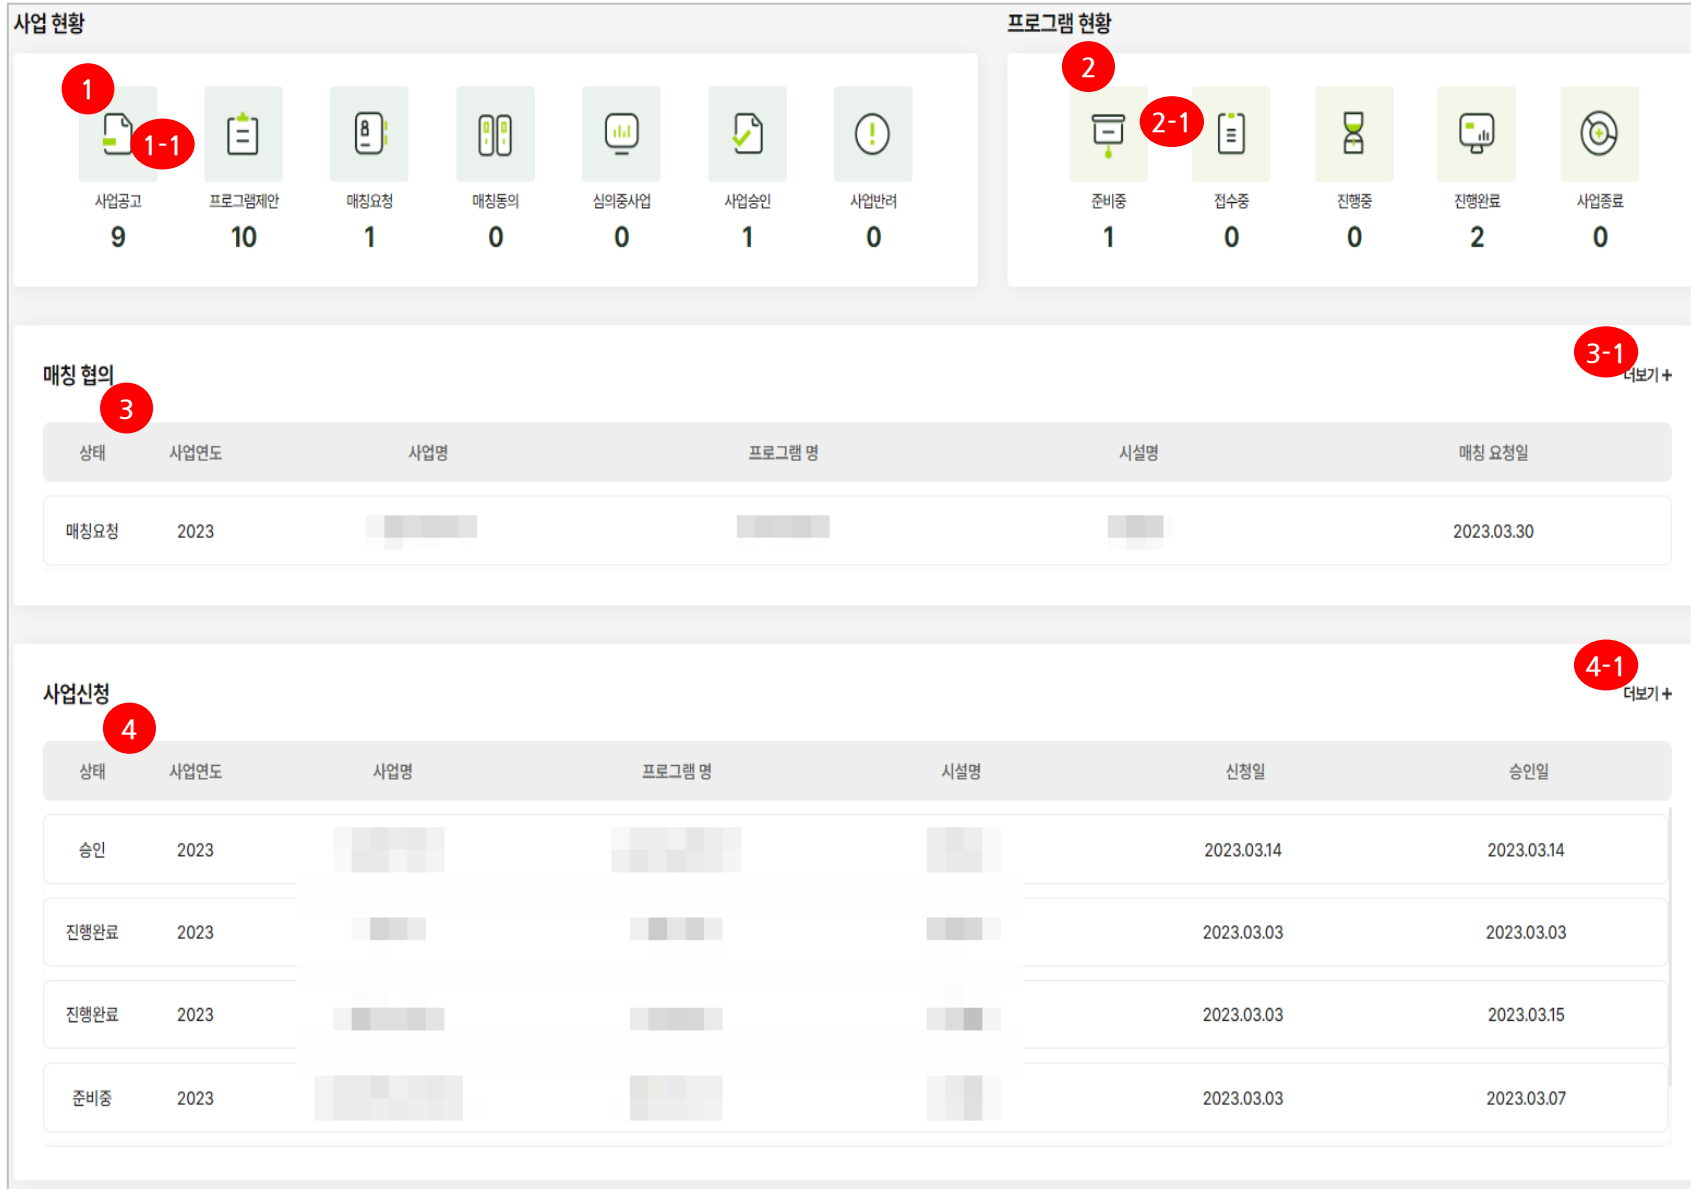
사업 현황

1

1-1

| 사업공고 | 프로그램제안 | 매칭요청 | 매칭동의 | 심의중사업 | 사업승인 | 사업반려 |
|---|---|---|---|---|---|---|
| 9 | 10 | 1 | 0 | 0 | 1 | 0 |

프로그램 현황

2

2-1

| 준비중 | 접수중 | 진행중 | 진행완료 | 사업종료 |
|---|---|---|---|---|
| 1 | 0 | 0 | 2 | 0 |

매칭 협의

3

3-1

더보기 +

| 상태 | 사업연도 | 사업명 | 프로그램 명 | 시설명 | 매칭 요청일 |
|---|---|---|---|---|---|
| 매칭요청 | 2023 | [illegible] | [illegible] | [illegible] | 2023.03.30 |

사업신청

4

4-1

더보기 +

| 상태 | 사업연도 | 사업명 | 프로그램 명 | 시설명 | 신청일 | 승인일 |
|---|---|---|---|---|---|---|
| 승인 | 2023 | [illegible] | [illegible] | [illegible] | 2023.03.14 | 2023.03.14 |
| 진행완료 | 2023 | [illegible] | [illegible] | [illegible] | 2023.03.03 | 2023.03.03 |
| 진행완료 | 2023 | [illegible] | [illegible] | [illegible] | 2023.03.03 | 2023.03.15 |
| 준비중 | 2023 | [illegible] | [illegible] | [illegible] | 2023.03.03 | 2023.03.07 |